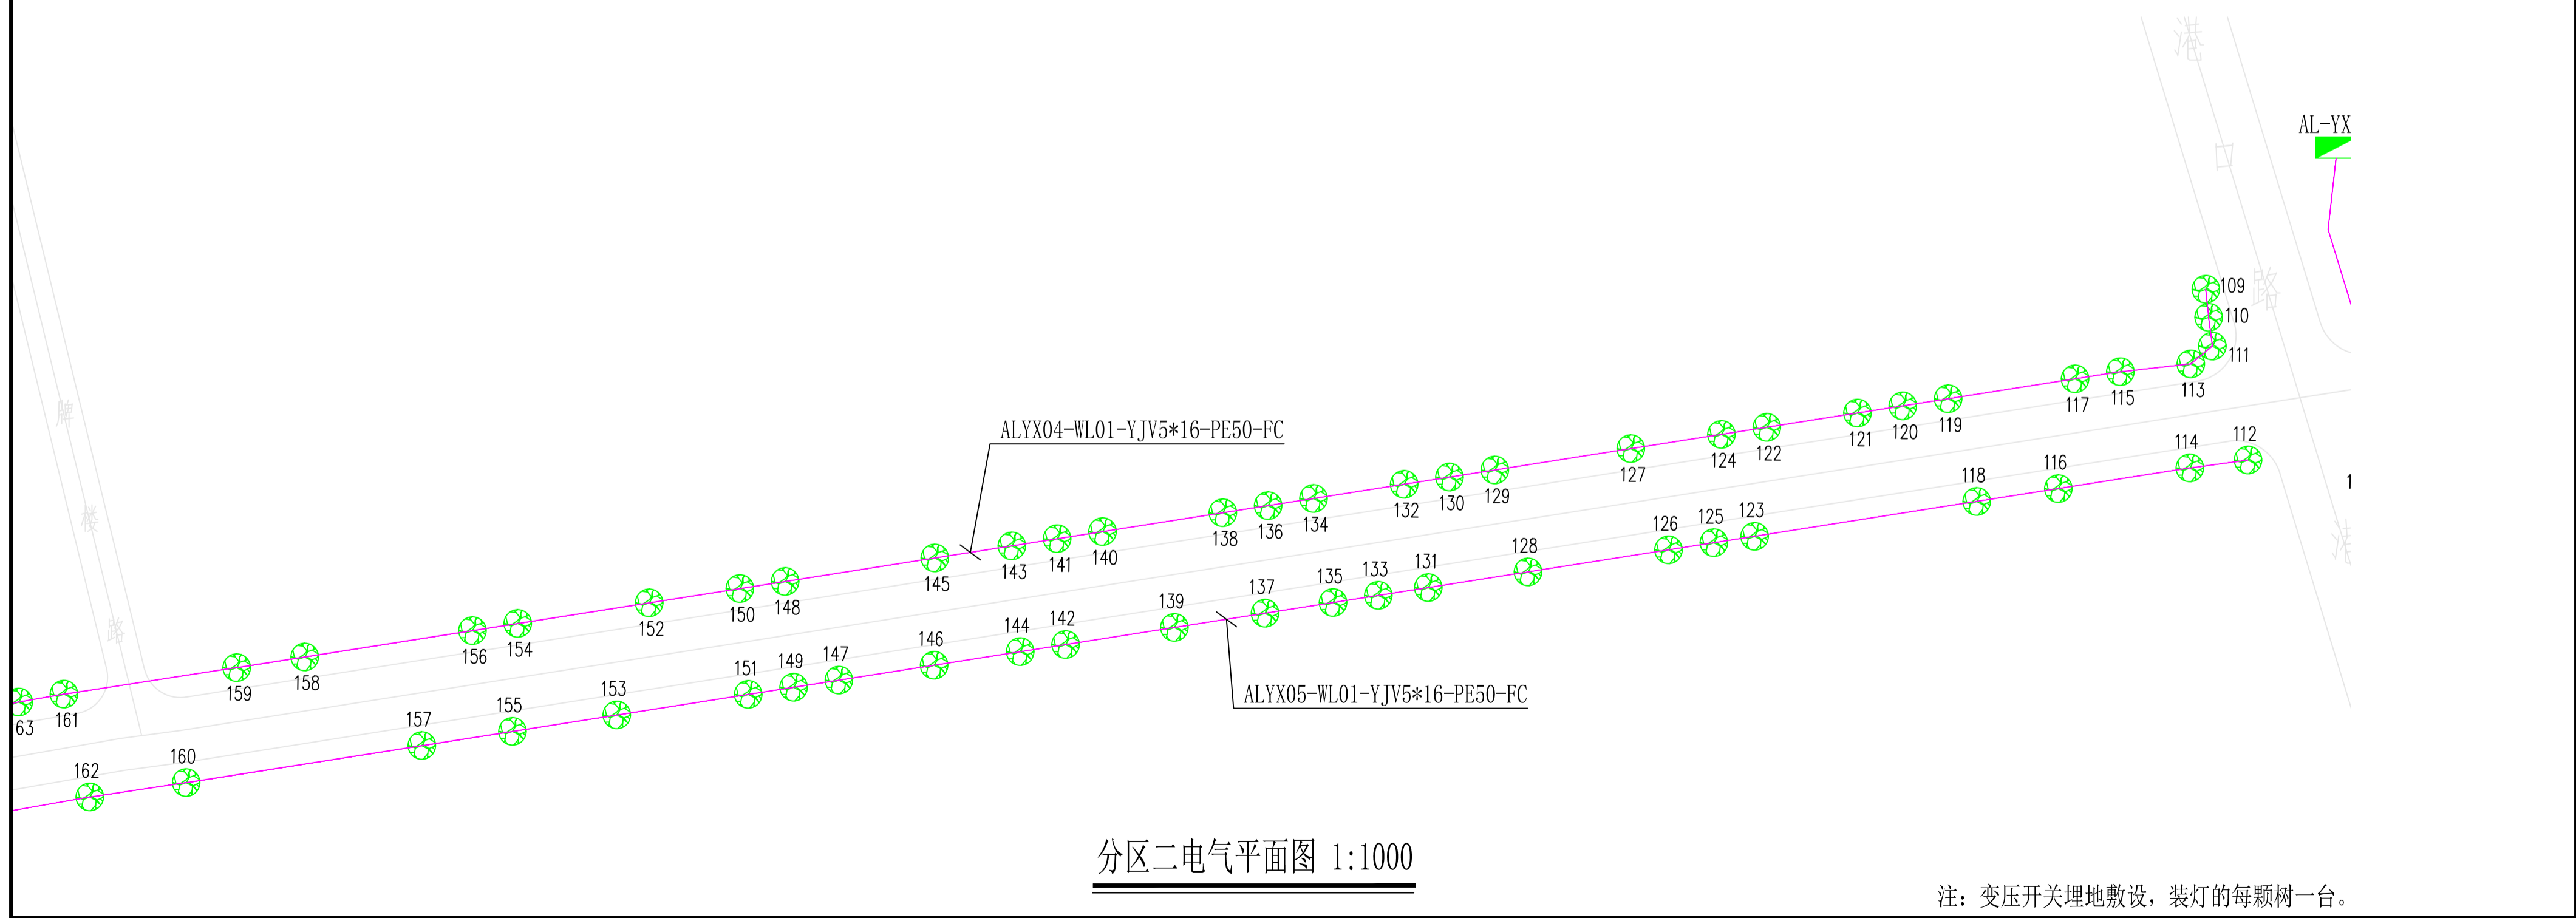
港
口
路

AL-YX

109
110
111
113
117
115
121
120
119
124
122
127
132
130
129
138
136
134
145
143
141
140
150
148
152
156
154
159
158
63
161

ALYX04-WL01-YJV5*16-PE50-FC

114
112
118
116
126
125
123
128
139
137
135
133
131
146
144
142
151
149
147
157
155
153
162
160

ALYX05-WL01-YJV5*16-PE50-FC

牌
楼
路

1
港

分区二电气平面图 1:1000

注：变压开关埋地敷设，装灯的每颗树一台。